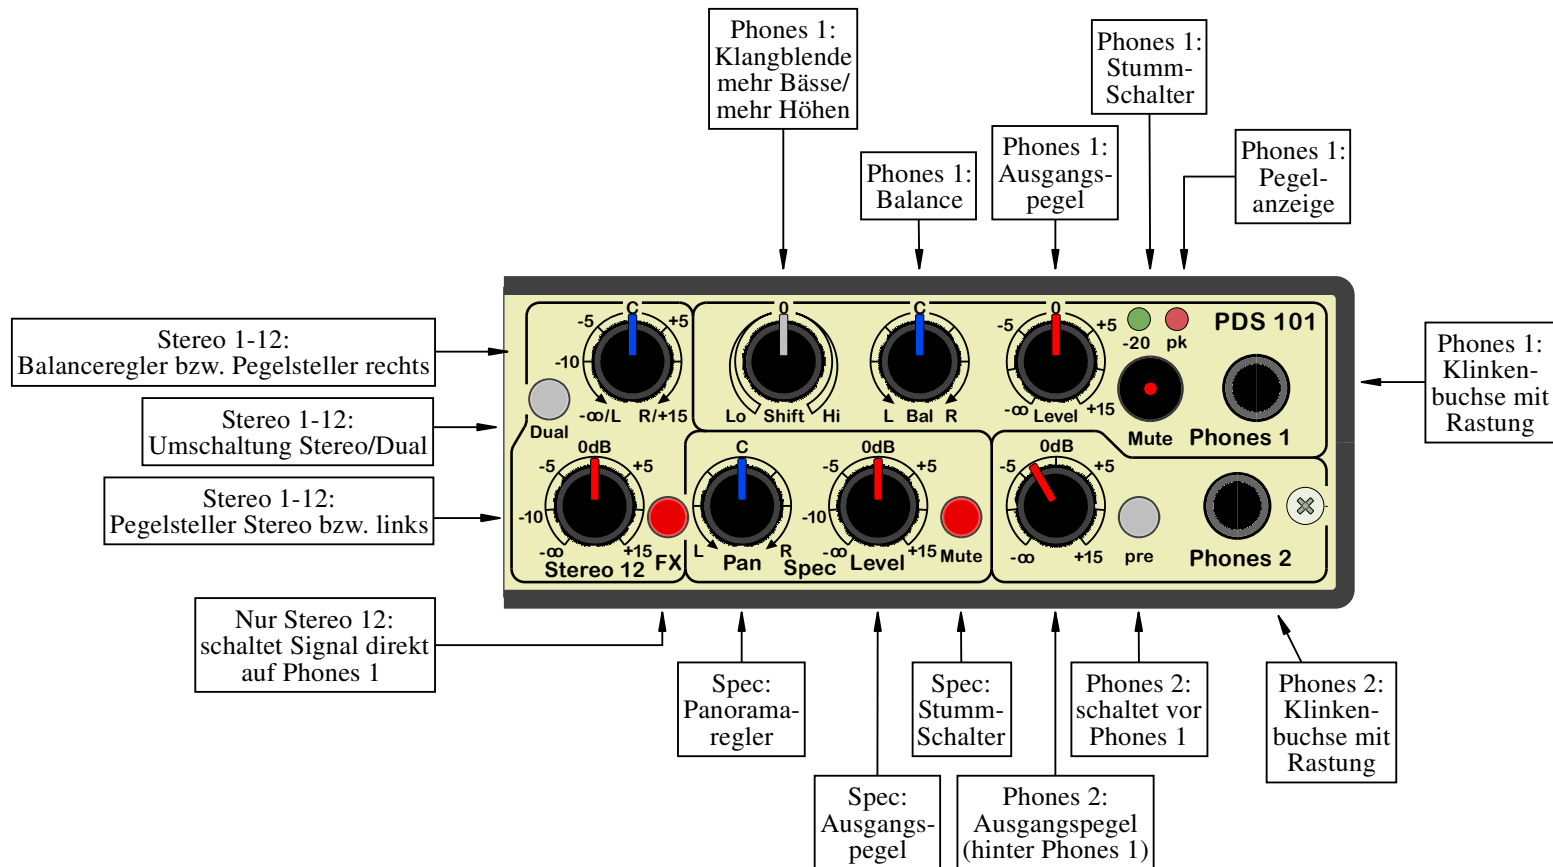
Phones 1: Klangblende mehr Bässe/ mehr Höhen

Phones 1: Stumm-Schalter

Phones 1: Balance

Phones 1: Ausgangs-pegel

Phones 1: Pegel-anzeige

Stereo 1-12: Balanceregler bzw. Pegelsteller rechts

Stereo 1-12: Umschaltung Stereo/Dual

Stereo 1-12: Pegelsteller Stereo bzw. links

Phones 1: Klinken-buchse mit Rastung

-5 C +5
-10
-∞/L R/+15
Dual

0
Lo Shift Hi

C
L Bal R

-5 0 +5
-∞ Level +15

-20 pk
PDS 101
Mute Phones 1

-5 0dB +5
-10
-∞ +15
Stereo 12 FX

C
L Pan R
Spec

-5 0dB +5
-10
-∞ Level +15 Mute

-5 0dB +5
-∞ +15
pre
Phones 2

Nur Stereo 12: schaltet Signal direkt auf Phones 1

Spec: Panorama-regler

Spec: Stumm-Schalter

Phones 2: schaltet vor Phones 1

Phones 2: Klinken-buchse mit Rastung

Spec: Ausgangs-pegel

Phones 2: Ausgangspegel (hinter Phones 1)